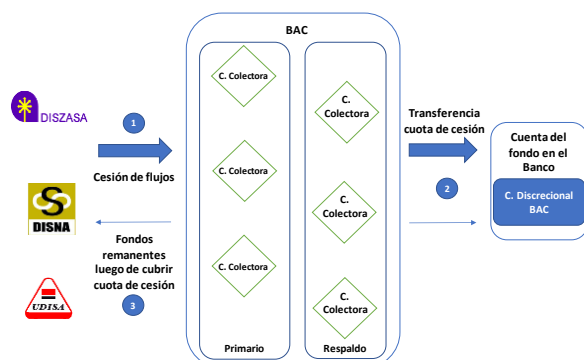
DISZASA

DISNA

UDISA

1

Cesión de flujos

Fondos remanentes luego de cubrir cuota de cesión

3

BAC

C. Colectora

C. Colectora

C. Colectora

Primario

C. Colectora

C. Colectora

C. Colectora

Respaldo

Transferencia cuota de cesión

2

Cuenta del fondo en el Banco

C. Discrecional BAC